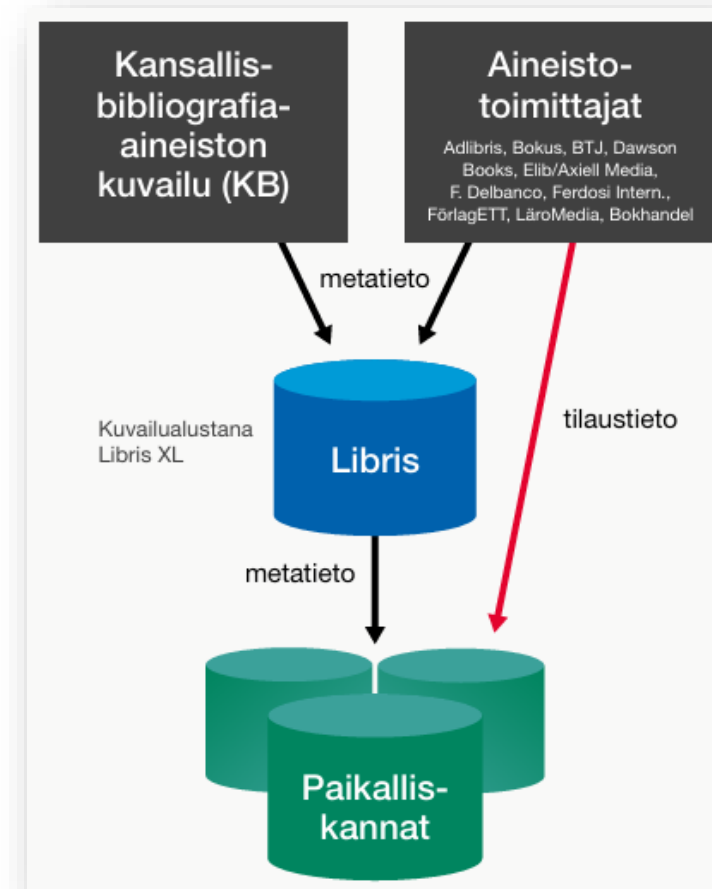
Kansallisbibliografia-aineiston kuvailu (KB)

Aineistotoimittajat

Adlibris, Bokus, BTJ, Dawson Books, Elib/Axiell Media, F. Delbanco, Ferdosi Intern., FörlagETT, LäroMedia, Bokhandel

metatieto

Kuvailualustana Libris XL

Libris

tilaustieto

metatieto

Paikalliskannat